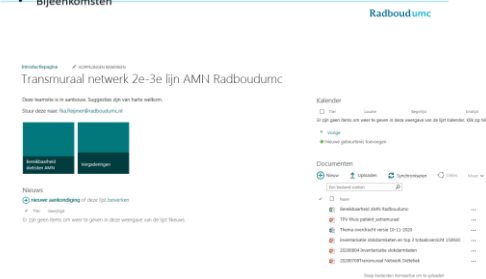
Bijeenkomsten

Radboudumc

Introductiepagina KOPPELINGEN BEWERKEN

Transmuraal netwerk 2e-3e lijn AMN Radboudumc

Deze teamsite is in aanbouw. Suggesties zijn van harte welkom.

Stuur deze naar: Ria.Heijmen@radboudumc.nl

Bereikbaarheid stafleden AMN

Vergaderingen

Nieuws

nieuwe aankondiging of deze lijst bewerken

Titel Gewijzigd

Er zijn geen items om weer te geven in deze weergave van de lijst Nieuws.

Kalender

Titel Locatie Begintijd Eindtijd

Er zijn geen items om weer te geven in deze weergave van de lijst Kalender. Klik op Nieuw

Volgende

Nieuwe gebeurtenis toevoegen

Documenten

Nieuw Uploaden Synchroniseren Delen Meer

Een bestand zoeken

Naam

Bereikbaarheid stafleden Radboudumc

TPV-flow patient_extramural

Thema overdracht versie 10-12-2020

Inventarisatie stafdetaileten en top 2 ticketbezetzeiten 100920

20200804 Inventarisatie stafdetaileten

20200709Transmuraal Netwerk Stafleden

Sleep bestanden hiernaartoe om te uploaden